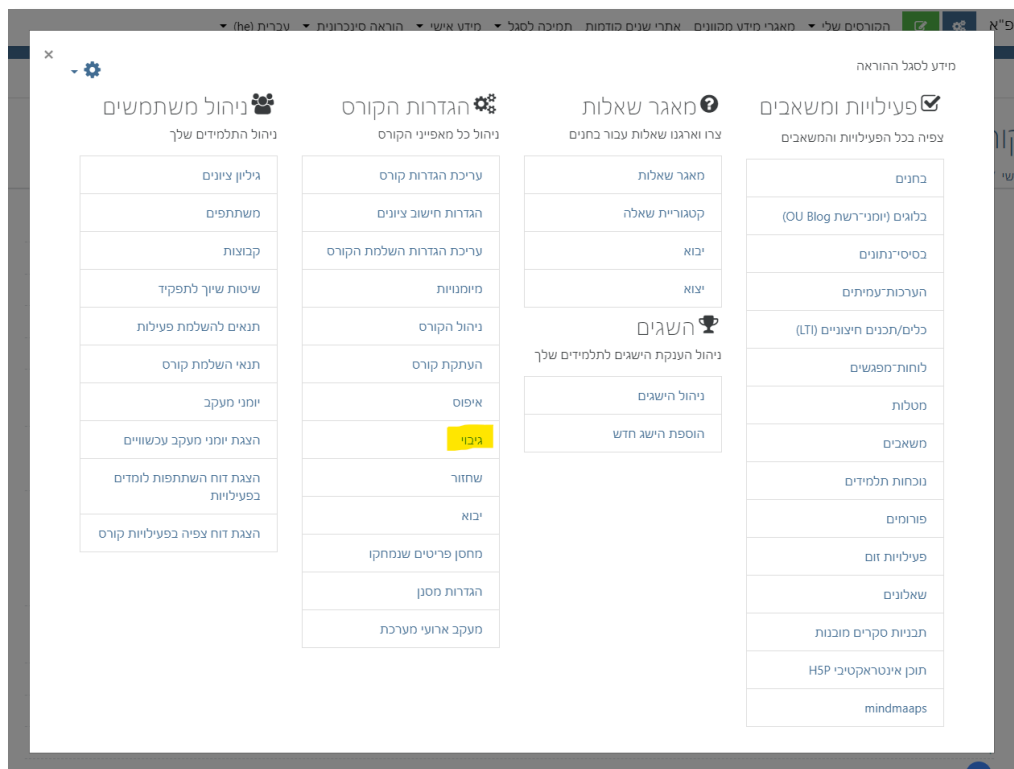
הקורסים שלי ▾ מאגרי מידע מקוונים אתרי שנים קודמות תמיכה לסגל ▾ מידע אישי ▾ הוראה סינכרונית ▾ עברית (he) ▾

×

מידע לסגל ההוראה

פעילויות ומשאבים
צפיה בכל הפעילויות והמשאבים

| |
|---|
| בחנים |
| בלוגים (יומני־רשת OU Blog) |
| בסיסי־נתונים |
| הערכות־עמיתים |
| כלים/תכנים חיצוניים (LTI) |
| לוחות־מפגשים |
| מטלות |
| משאבים |
| נוכחות תלמידים |
| פורומים |
| פעילויות זום |
| שאלונים |
| תבניות סקרים מובנות |
| תוכן אינטראקטיבי H5P |
| mindmaaps |

מאגר שאלות
צרו וארגנו שאלות עבור בחנים

| |
|---|
| מאגר שאלות |
| קטגוריית שאלה |
| יבוא |
| יצוא |

הישגים
ניהול הענקת הישגים לתלמידים שלך

| |
|---|
| ניהול הישגים |
| הוספת הישג חדש |

הגדרות הקורס
ניהול כל מאפייני הקורס

| |
|---|
| עריכת הגדרות קורס |
| הגדרות חישוב ציונים |
| עריכת הגדרות השלמת הקורס |
| מיומנויות |
| ניהול הקורס |
| העתקת קורס |
| איפוס |
| גיבוי |
| שחזור |
| יבוא |
| מחסן פריטים שנמחקו |
| הגדרות מסנן |
| מעקב ארועי מערכת |

ניהול משתמשים
ניהול התלמידים שלך

| |
|---|
| גיליון ציונים |
| משתתפים |
| קבוצות |
| שיטות שיוך לתפקיד |
| תנאים להשלמת פעילות |
| תנאי השלמת קורס |
| יומני מעקב |
| הצגת יומני מעקב עכשוויים |
| הצגת דוח השתתפות לומדים בפעילויות |
| הצגת דוח צפיה בפעילויות קורס |